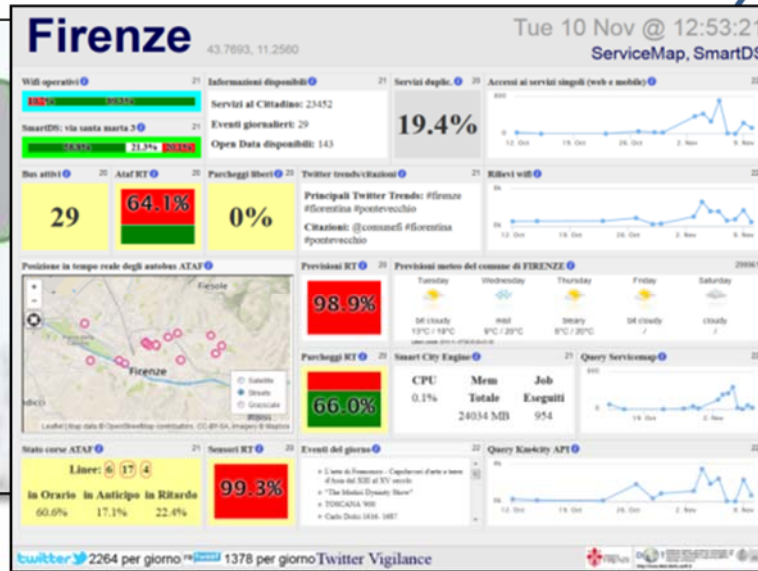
Firenze 43.7693, 11.2560

Tue 10 Nov @ 12:53:21

ServiceMap, SmartDS

Wifi operativi 21

SmartDS: via santa marta 3 21

21.3%

Informazioni disponibili 21

Servizi al Cittadino: 23452

Eventi giornalieri: 29

Open Data disponibili: 143

Servizi duplic. 20

19.4%

Accessi ai servizi singoli (web e mobile)

12. Oct 19. Oct 26. Oct 2. Nov 9. Nov

Bus attivi 20

29

Ataf RT 20

64.1%

Parcheggi liberi 20

0%

Twitter trends/citazioni 21

Principali Twitter Trends: #firenze #fiorentina #pontevecchio

Citazioni: @comunefi #fiorentina #pontevecchio

Rilievi wifi

12. Oct 19. Oct 26. Oct 2. Nov 9. Nov

Posizione in tempo reale degli autobus ATAF

Fiesole

Firenze

Satellite

Streets

Grayscale

Leaflet | Map data © OpenStreetMap contributors, CC-BY-SA, Imagery © Mapbox

Previsioni RT 20

98.9%

Parcheggi RT 20

66.0%

Previsioni meteo del comune di FIRENZE

Tuesday Wednesday Thursday Friday Saturday

bit cloudy 13°C / 19°C

mist 9°C / 20°C

breezy 9°C / 20°C

bit cloudy /

cloudy /

Smart City Engine 21

| CPU | Mem Totale | Job Eseguiti |
|---|---|---|
| 0.1% | 24034 MB | 954 |

Query Servicemap

12. Oct 19. Oct 26. Oct 2. Nov 9. Nov

Stato corse ATAF 20

Linee: 6 17 4

| in Orario | in Anticipo | in Ritardo |
|---|---|---|
| 60.6% | 17.1% | 22.4% |

Sensori RT 20

99.3%

Eventi del giorno 22

L'arte di Francesco - Capolavori d'arte e terre d'Asia dal XIII al XV secolo

"The Medici Dynasty Show"

TOSCANA '900

Carlo Dolci 1616 - 1687

Query Km4city API

12. Oct 19. Oct 26. Oct 2. Nov 9. Nov

twitter 2264 per giorno 1378 per giorno Twitter Vigilance